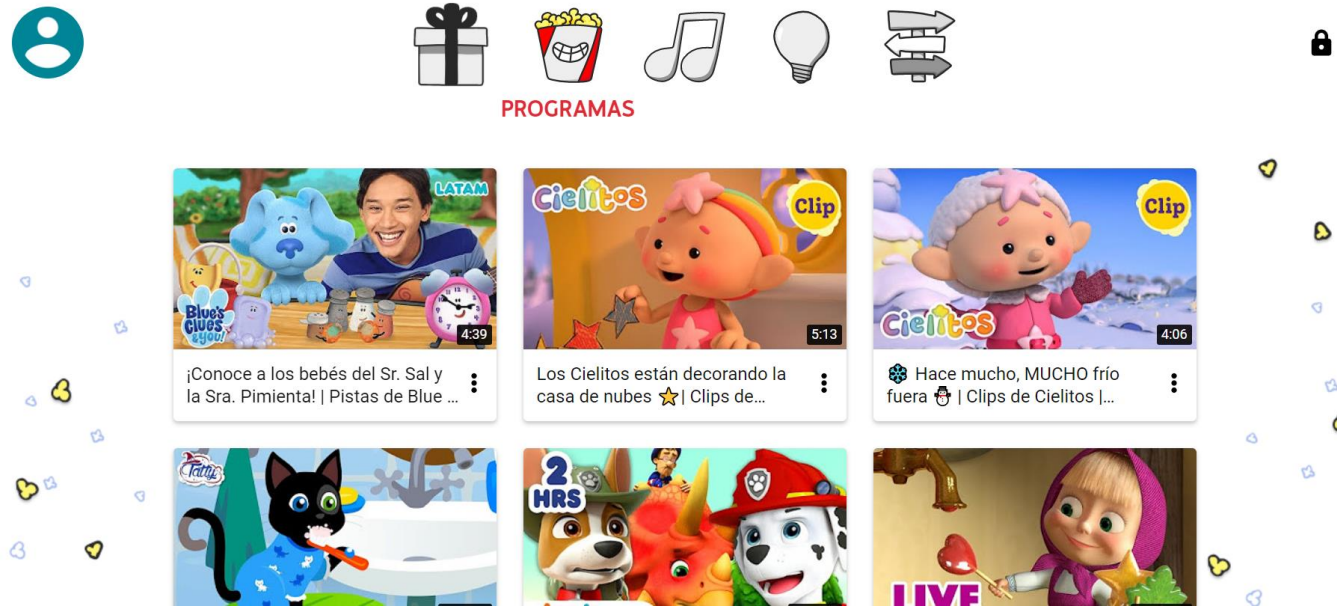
PROGRAMAS

LATAM

Blue's Clues & You!

4:39

¡Conoce a los bebés del Sr. Sal y la Sra. Pimienta! | Pistas de Blue ...

Cielitos

Clip

5:13

Los Cielitos están decorando la casa de nubes ⭐| Clips de...

Clip

Cielitos

4:06

❄️ Hace mucho, MUCHO frío fuera ⛄ | Clips de Cielitos |...

Tatty

2 HRS

LIVE